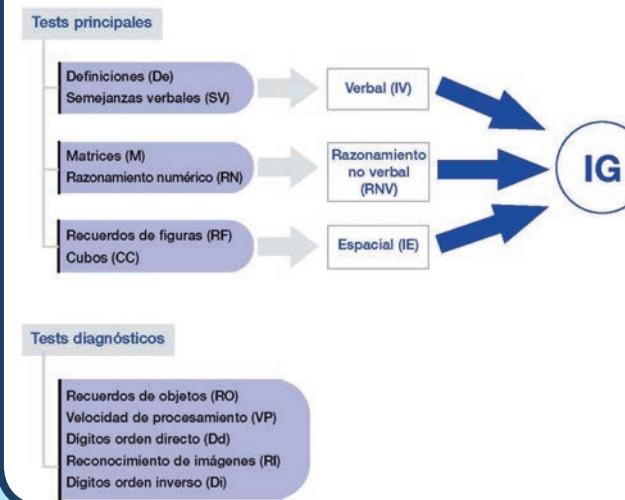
Tests principales

Definiciones (De)
Semejanzas verbales (SV)

Verbal (IV)

Matrices (M)
Razonamiento numérico (RN)

Razonamiento no verbal (RNV)

IG

Recuerdos de figuras (RF)
Cubos (CC)

Espacial (IE)

Tests diagnósticos

Recuerdos de objetos (RO)
Velocidad de procesamiento (VP)
Dígitos orden directo (Dd)
Reconocimiento de imágenes (RI)
Dígitos orden inverso (Di)